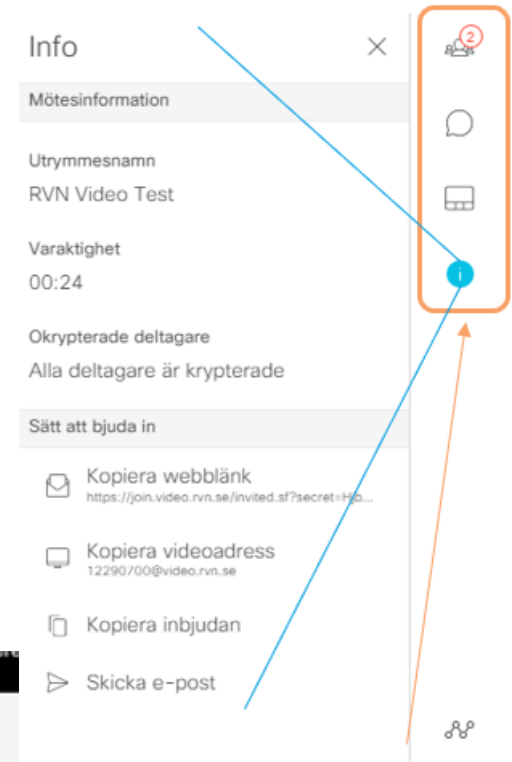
Info

Mötesinformation

Utrymmesnamn
RVN Video Test

Varaktighet
00:24

Okrypterade deltagare
Alla deltagare är krypterade

Sätt att bjuda in

Kopiera webblänk
https://join.video.rvn.se/invited.sf?secret=Hb...

Kopiera videoadress
12290700@video.rvn.se

Kopiera inbjudan

Skicka e-post

2

i